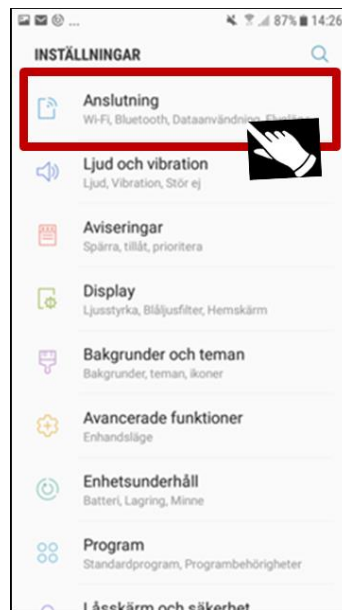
87% 14:26

INSTÄLLNINGAR

Anslutning
Wi-Fi, Bluetooth, Dataanvändning, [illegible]

Ljud och vibration
Ljud, Vibration, Stör ej

Aviseringar
Spärra, tillåt, prioritera

Display
Ljusstyrka, Blåljusfilter, Hemskärm

Bakgrunder och teman
Bakgrunder, teman, ikoner

Avancerade funktioner
Enhandsläge

Enhetsunderhåll
Batteri, Lagring, Minne

Program
Standardprogram, Programbehörigheter

Låsskärm och säkerhet